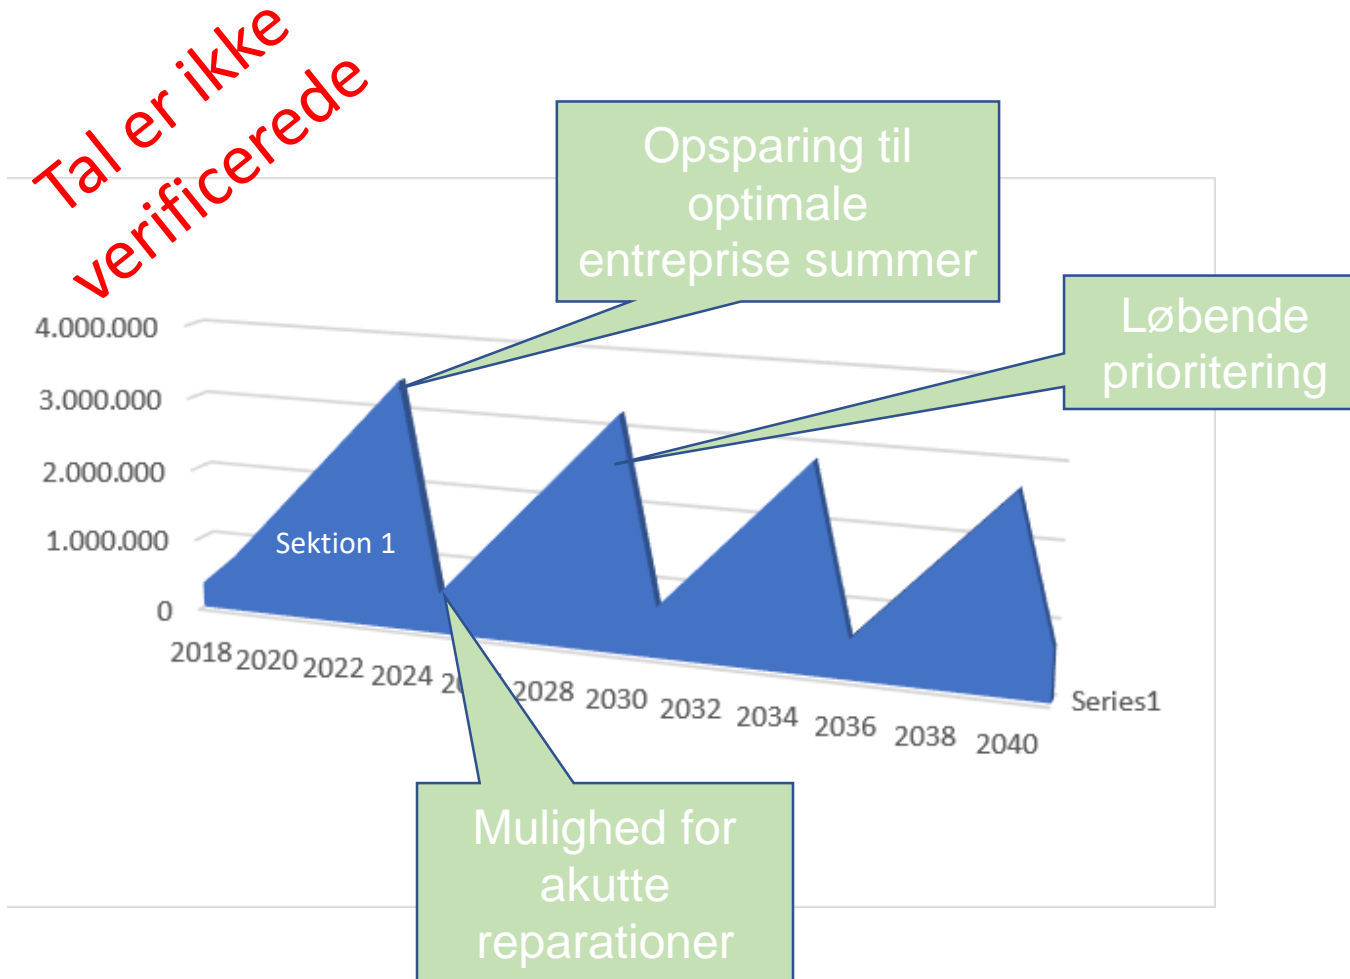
Tal er ikke verificerede

Opsparing til optimale entreprise summer

Løbende prioritering

4.000.000
3.000.000
2.000.000
1.000.000
0

Sektion 1

2018 2020 2022 2024 2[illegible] 2028 2030 2032 2034 2036 2038 2040

Series1

Mulighed for akutte reparationer